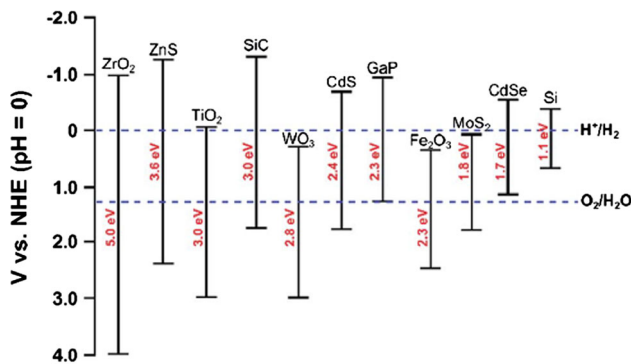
-2.0
-1.0
0
1.0
2.0
3.0
4.0

V vs. NHE (pH = 0)

$ZrO_2$
5.0 eV

ZnS
3.6 eV

$TiO_2$
3.0 eV

SiC
3.0 eV

$WO_3$
2.8 eV

CdS
2.4 eV

GaP
2.3 eV

$Fe_2O_3$
2.3 eV

$MoS_2$
1.8 eV

CdSe
1.7 eV

Si
1.1 eV

$H^+/H_2$

$O_2/H_2O$